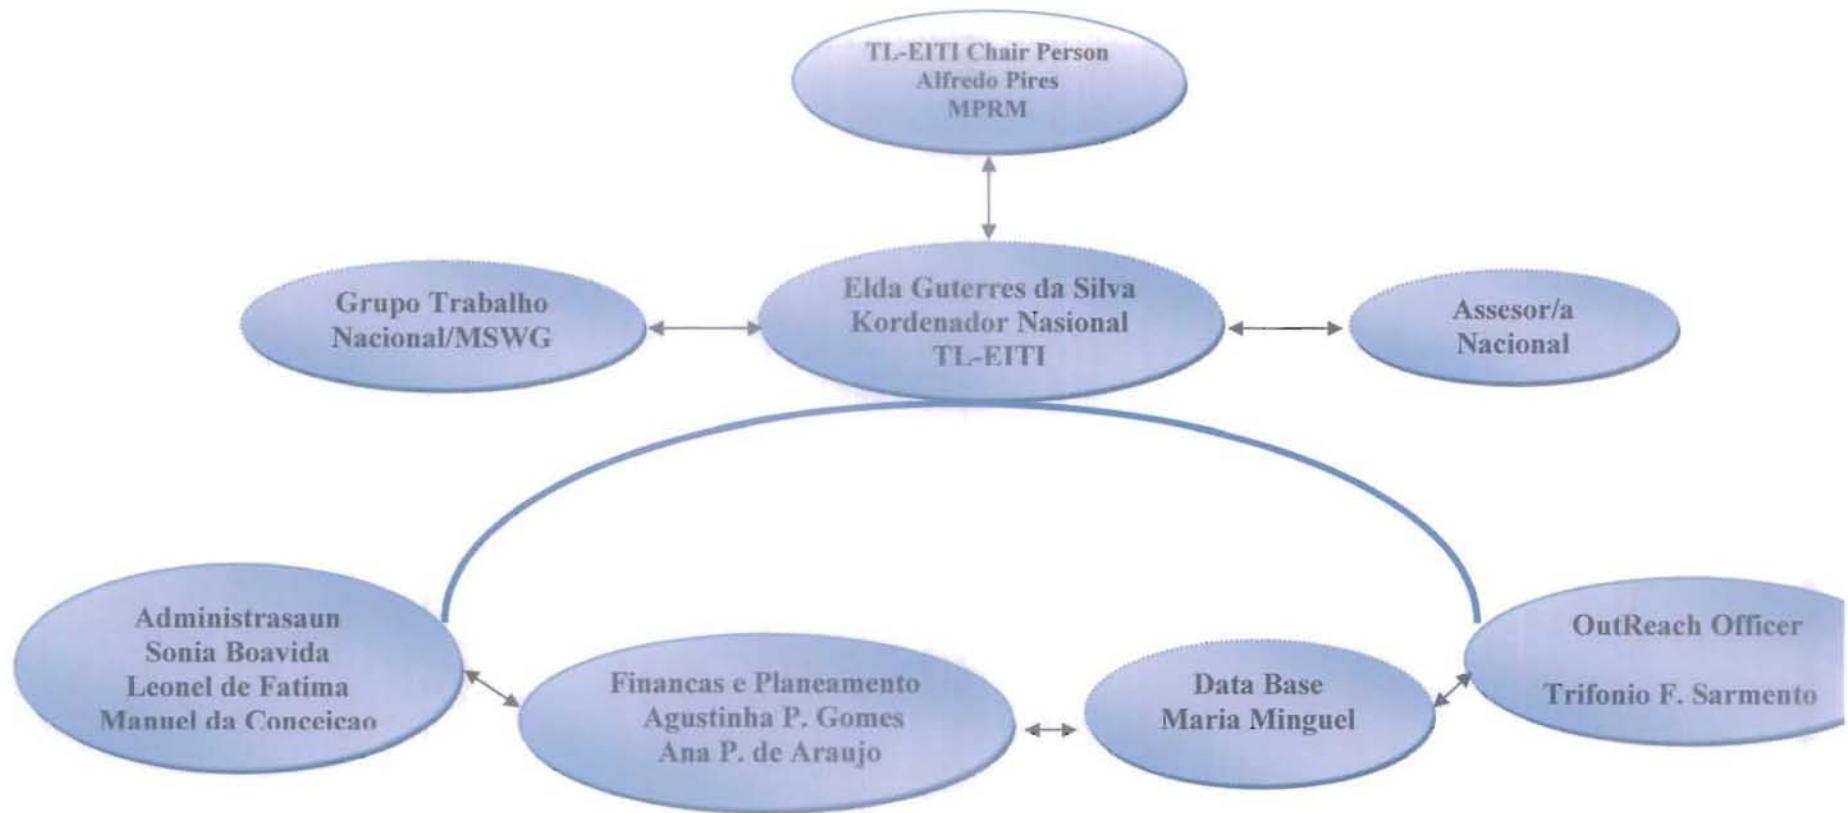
TL-EITI Chair Person
Alfredo Pires
MPRM

Grupo Trabalho
Nacional/MSWG

Elda Guterres da Silva
Kordenador Nasional
TL-EITI

Assesor/a
Nacional

Administrasaun
Sonia Boavida
Leonel de Fatima
Manuel da Conceicao

Financas e Planeamento
Agustinha P. Gomes
Ana P. de Araujo

Data Base
Maria Minguel

OutReach Officer

Trifonio F. Sarmento